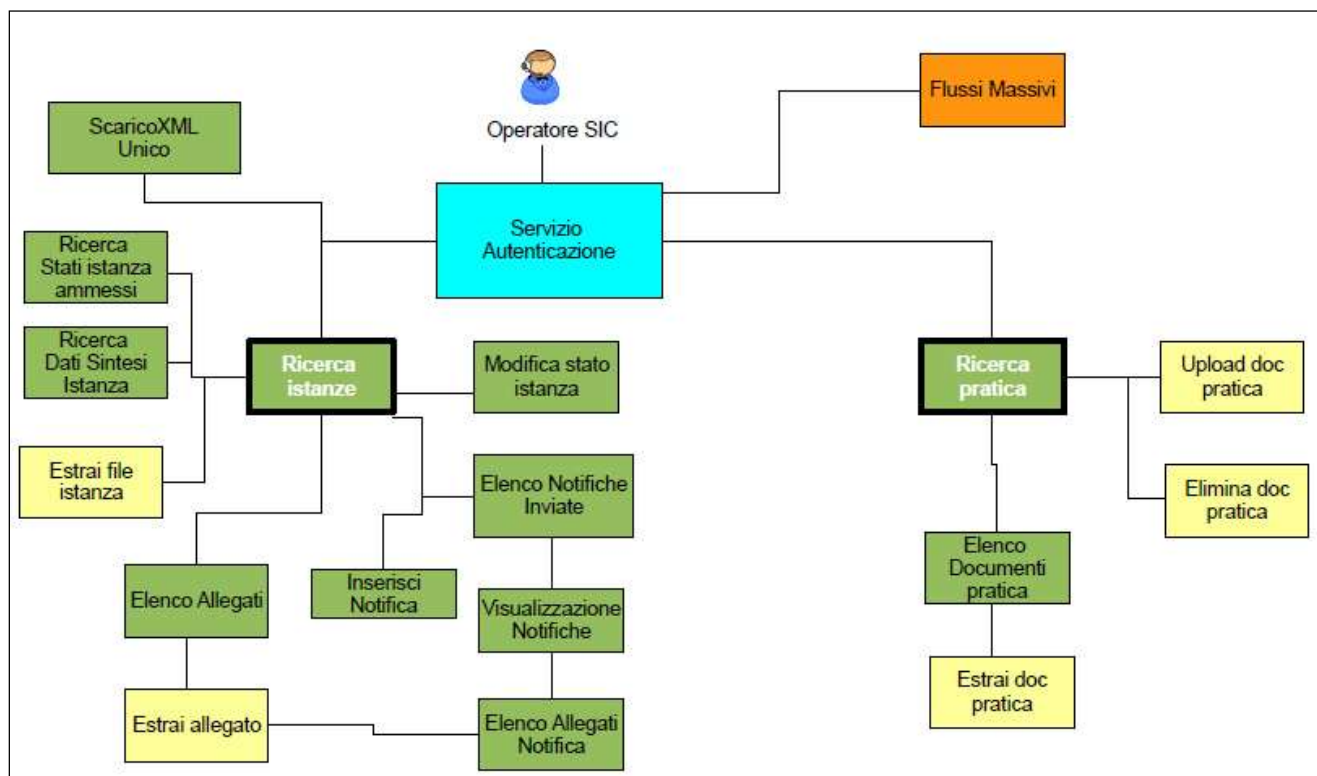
Operatore SIC

Flussi Massivi

ScaricoXML Unico

Servizio Autenticazione

Ricerca Stati istanza ammessi

Ricerca Dati Sintesi Istanza

Ricerca istanze

Modifica stato istanza

Ricerca pratica

Upload doc pratica

Estrai file istanza

Elenco Notifiche Inviate

Elimina doc pratica

Elenco Documenti pratica

Inserisci Notifica

Elenco Allegati

Visualizzazione Notifiche

Estrai doc pratica

Estrai allegato

Elenco Allegati Notifica